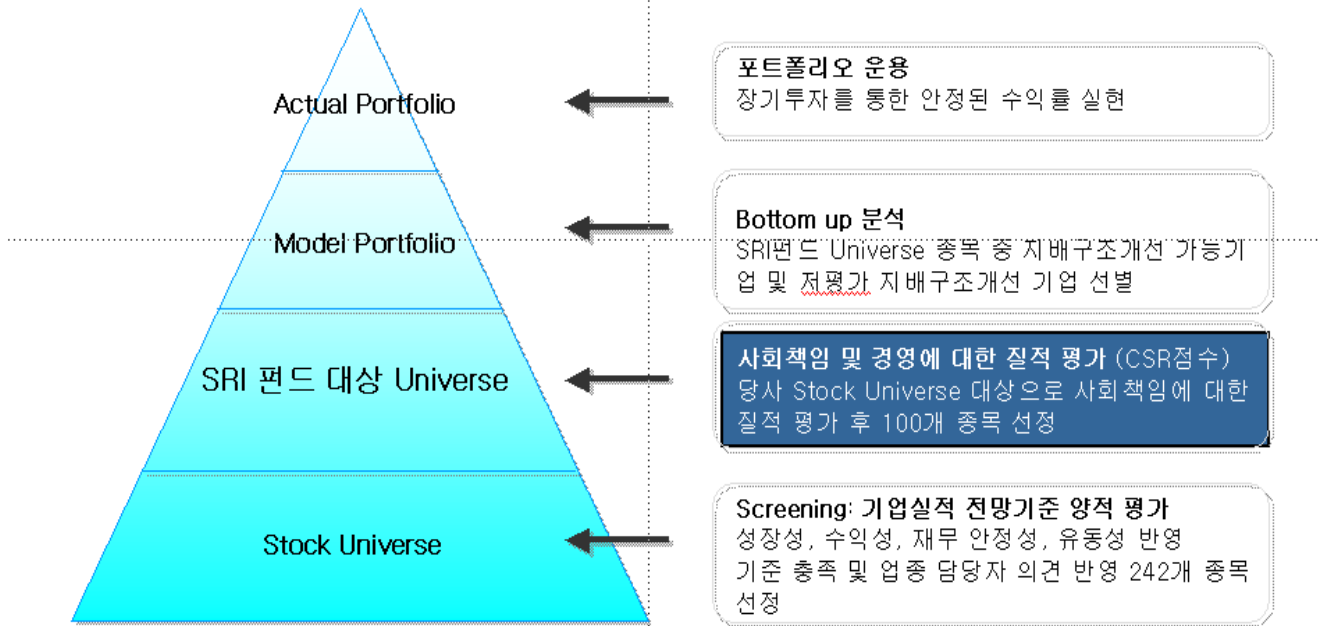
Actual Portfolio

Model Portfolio

SRI 펀드 대상 Universe

Stock Universe

포트폴리오 운용
장기투자를 통한 안정된 수익률 실현

Bottom up 분석
SRI펀드 Universe 종목 중 지배구조개선 가능기업 및 저평가 지배구조개선 기업 선별

사회책임 및 경영에 대한 질적 평가 (CSR점수)
당사 Stock Universe 대상으로 사회책임에 대한 질적 평가 후 100개 종목 선정

Screening: 기업실적 전망기준 양적 평가
성장성, 수익성, 재무 안정성, 유동성 반영
기준 충족 및 업종 담당자 의견 반영 242개 종목 선정